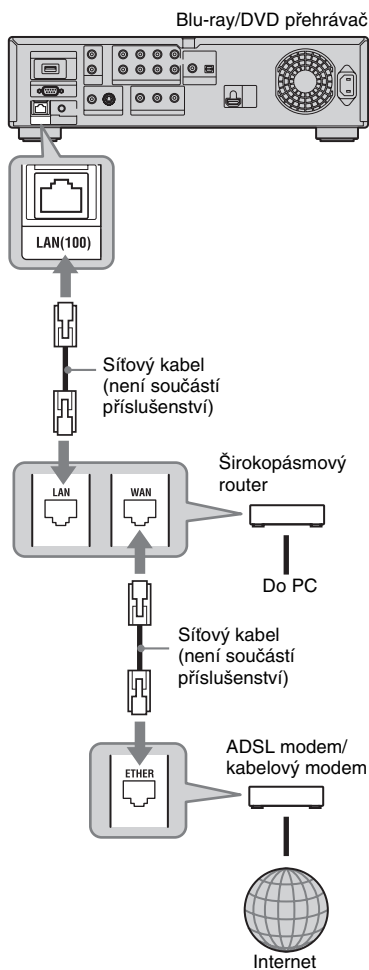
Blu-ray/DVD přehrávač

LAN(100)

Síťový kabel (není součástí příslušenství)

LAN

WAN

Širokopásmový router

Do PC

Síťový kabel (není součástí příslušenství)

ETHER

ADSL modem/ kabelový modem

Internet